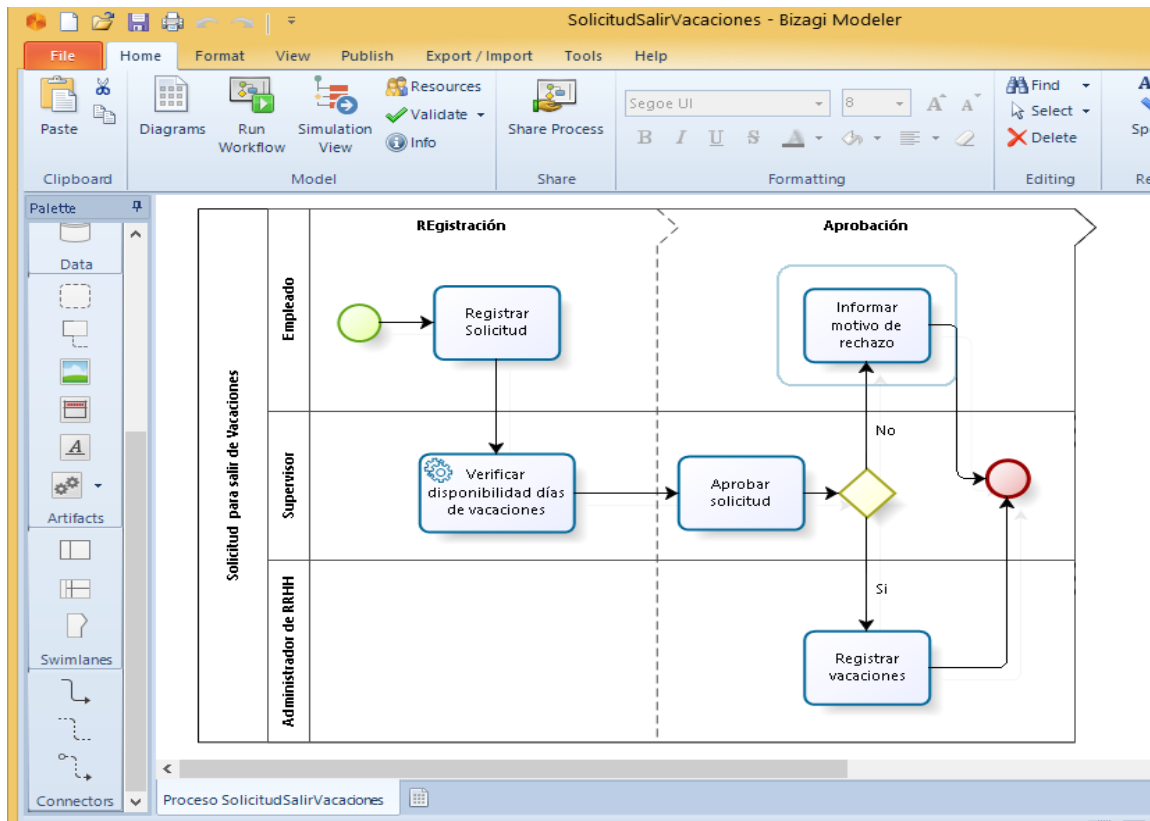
SolicitudSalirVacaciones - Bizagi Modeler

File Home Format View Publish Export / Import Tools Help

Paste
Clipboard
Diagrams
Run Workflow
Simulation View
Resources
Validate
Info
Model
Share Process
Share
Segoe UI
8
Formatting
Find
Select
Delete
Editing
Sp
Re

Palette
Data
Artifacts
Swimlanes
Connectors

Solicitud para salir de Vacaciones
REgistración
Aprobación
Empleado
Supervisor
Administrador de RRHH
Registrar Solicitud
Informar motivo de rechazo
No
Verificar disponibilidad días de vacaciones
Aprobar solicitud
Si
Registrar vacaciones

Proceso SolicitudSalirVacaciones